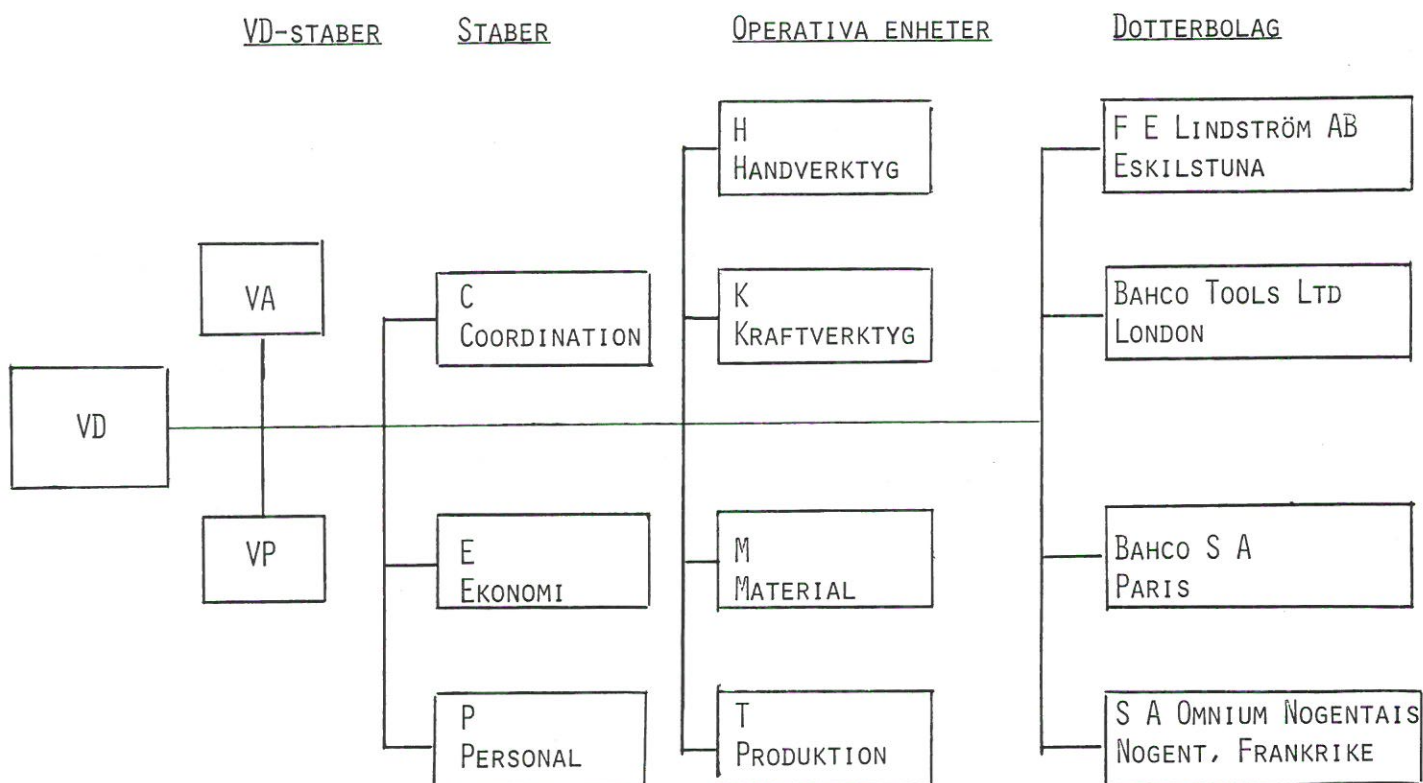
VD-staber    Staber    Operativa enheter    Dotterbolag

VD

VA

VP

C
Coordination

E
Ekonomi

P
Personal

H
Handverktyg

K
Kraftverktyg

M
Material

T
Produktion

F E Lindström AB
Eskilstuna

Bahco Tools Ltd
London

Bahco S A
Paris

S A Omnium Nogentais
Nogent, Frankrike